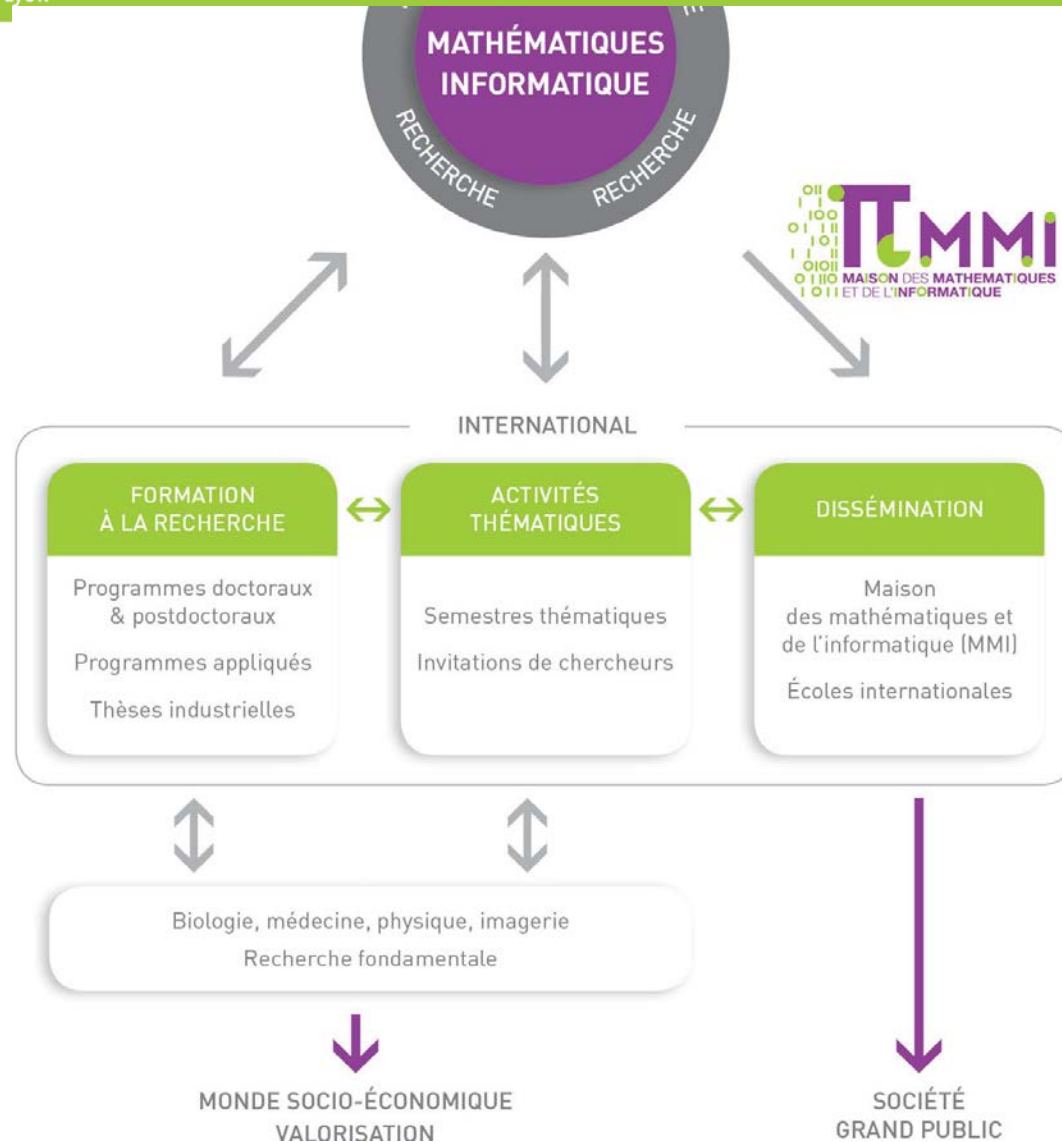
MATHÉMATIQUES
INFORMATIQUE

RECHERCHE
RECHERCHE

MMI
MAISON DES MATHEMATIQUES ET DE L'INFORMATIQUE

INTERNATIONAL

FORMATION À LA RECHERCHE

Programmes doctoraux & postdoctoraux

Programmes appliqués

Thèses industrielles

ACTIVITÉS THÉMATIQUES

Semestres thématiques

Invitations de chercheurs

DISSÉMINATION

Maison des mathématiques et de l'informatique (MMI)

Écoles internationales

Biologie, médecine, physique, imagerie
Recherche fondamentale

MONDE SOCIO-ÉCONOMIQUE
VALORISATION

SOCIÉTÉ
GRAND PUBLIC